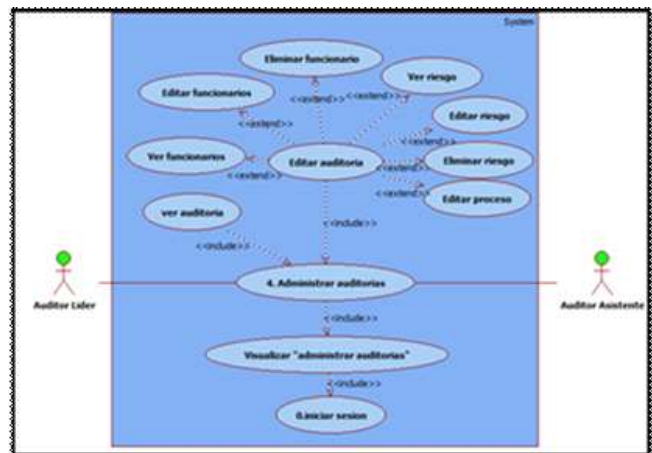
System

Eliminar funcionario

Ver riesgo

Editar funcionarios

<<extend>>

<<extend>>

<<extend>>

Editar riesgo

<<extend>>

Ver funcionarios

Editar auditoria

<<extend>>

Eliminar riesgo

<<extend>>

<<extend>>

<<extend>>

Editar proceso

ver auditoria

<<include>>

<<include>>

Auditor Lider

4. Administrar auditorias

Auditor Asistente

<<include>>

Visualizar "administrar auditorias"

<<include>>

0.iniciar sesion